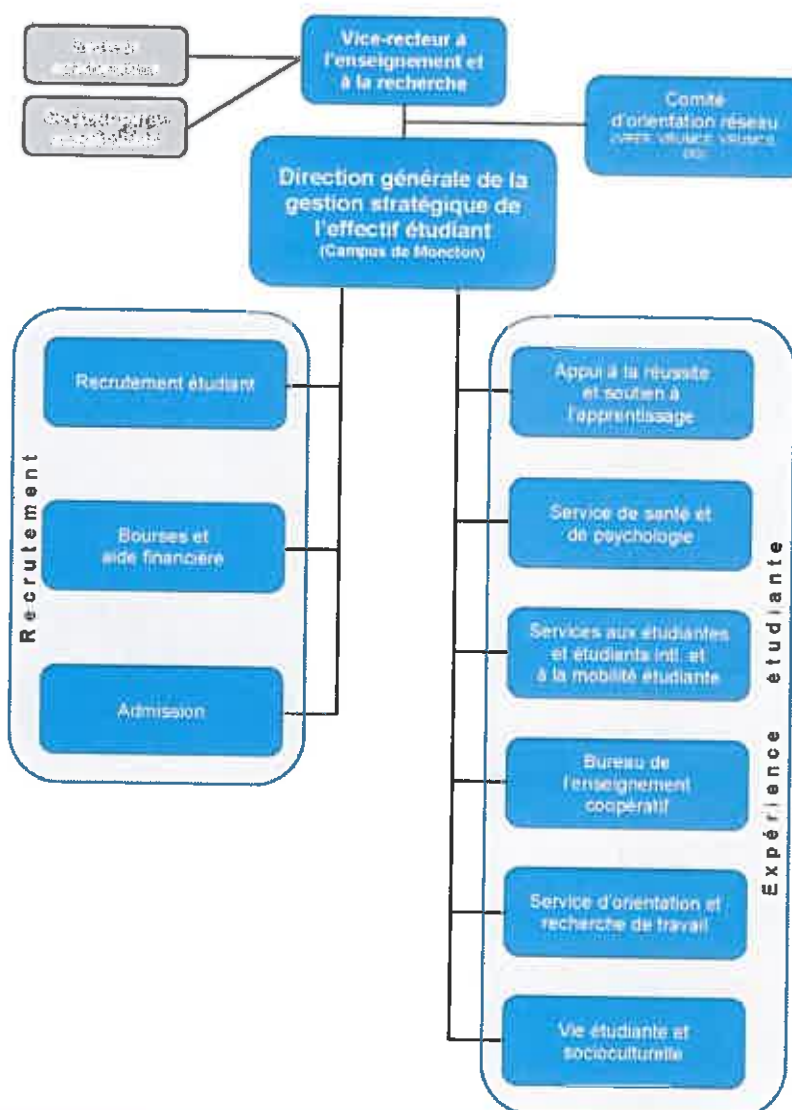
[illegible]

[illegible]

Vice-recteur à l'enseignement et à la recherche

Comité d'orientation réseau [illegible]

Direction générale de la gestion stratégique de l'effectif étudiant (Campus de Moncton)

Recrutement

Recrutement étudiant

Bourses et aide financière

Admission

Expérience étudiante

Appui à la réussite et soutien à l'apprentissage

Service de santé et de psychologie

Services aux étudiantes et étudiants intl. et à la mobilité étudiante

Bureau de l'enseignement coopératif

Service d'orientation et recherche de travail

Vie étudiante et socioculturelle